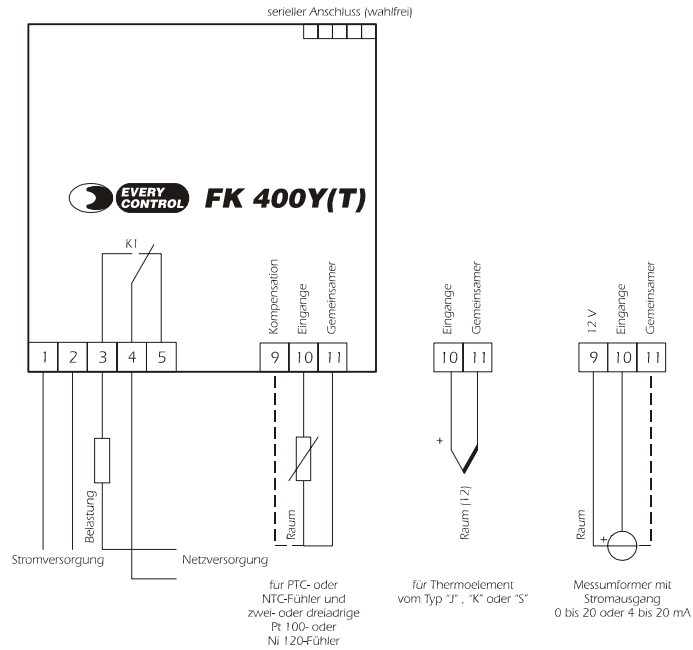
serieller Anschluss (wahlfrei)

EVERY CONTROL FK 400Y(T)

K1

Kompensation
Eingänge
Gemeinsamer

Eingänge
Gemeinsamer

12 V
Eingänge
Gemeinsamer

1 2 3 4 5

9 10 11

10 11

9 10 11

Belastung

Raum

+

Raum (T2)

Raum

+

Stromversorgung

Netzversorgung

für PTC- oder NTC-Fühler und zwei- oder dreiadrige Pt 100- oder Ni 120-Fühler

für Thermoelement vom Typ "J" , "K" oder "S"

Messumformer mit Stromausgang 0 bis 20 oder 4 bis 20 mA